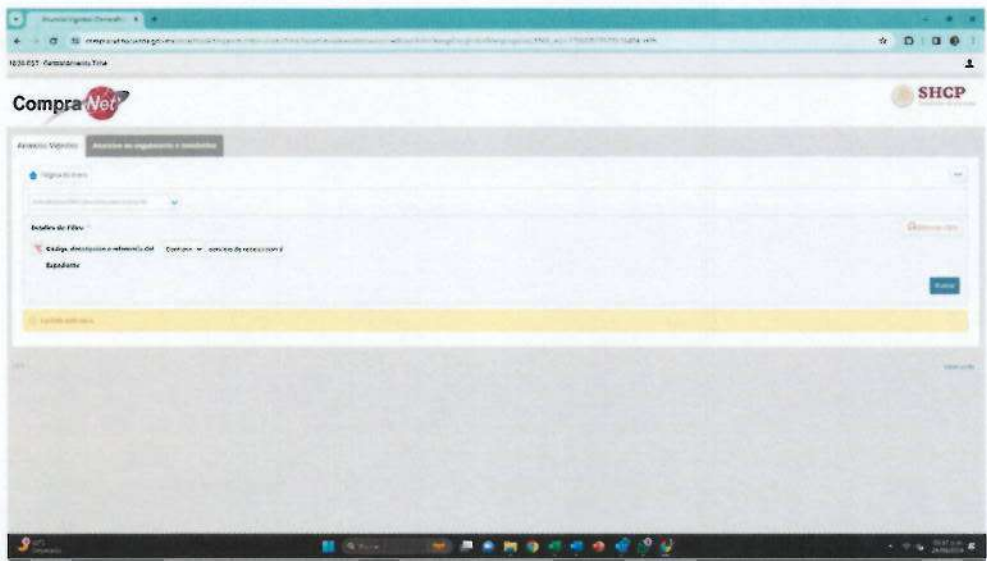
Anuncios Vigentes (Compra... ×

compranet.hacienda.gob.mx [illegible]

NDS-EST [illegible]

CompraNet

SHCP

Anuncios Vigentes

Anuncios de seguimiento o concluidos

Detalles de Filtro

Código, descripción o referencia del Expediente

Contiene

servicio de recolección d

Buscar

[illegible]